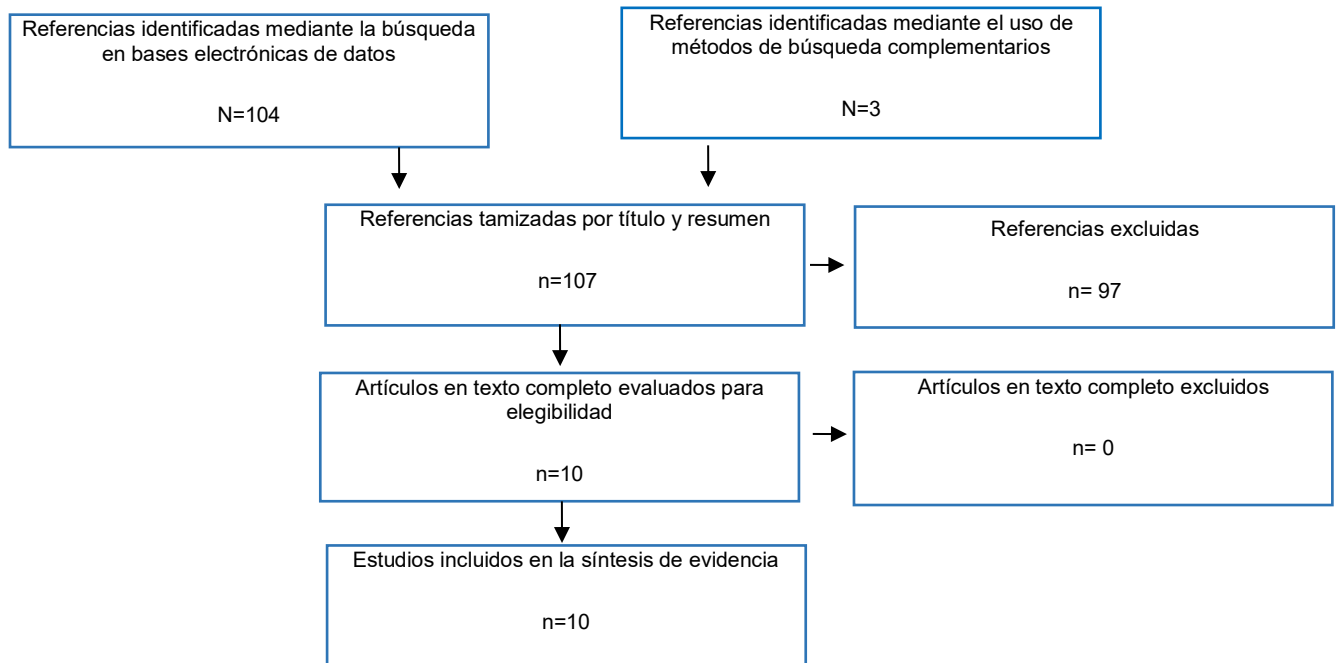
Referencias identificadas mediante la búsqueda en bases electrónicas de datos

N=104

Referencias identificadas mediante el uso de métodos de búsqueda complementarios

N=3

Referencias tamizadas por título y resumen

n=107

Referencias excluidas

n= 97

Artículos en texto completo evaluados para elegibilidad

n=10

Artículos en texto completo excluidos

n= 0

Estudios incluidos en la síntesis de evidencia

n=10